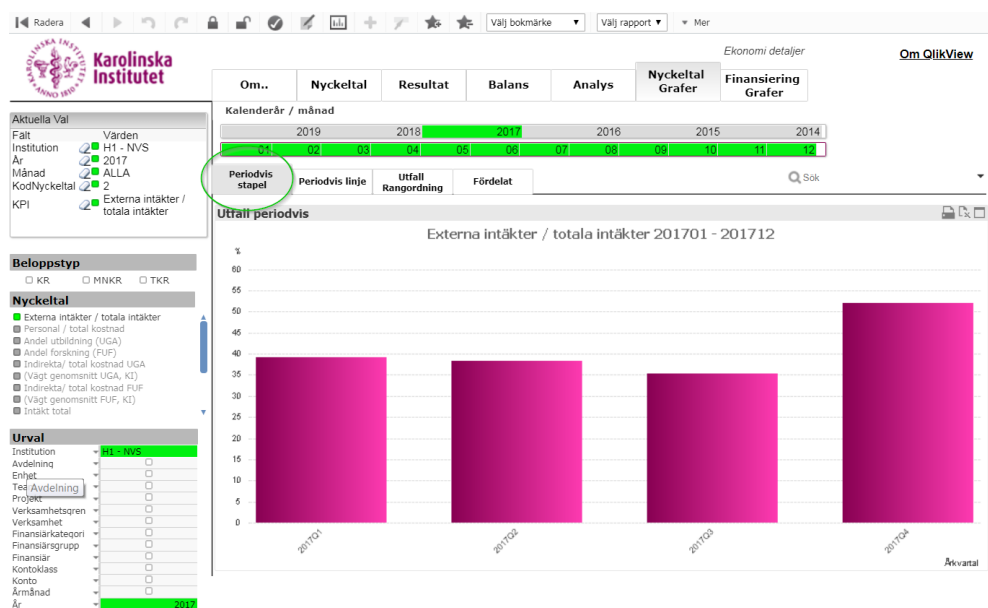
Radera | Välj bokmärke | Välj rapport | Mer

Karolinska Institutet

Ekonomi detaljer

Om QlikView

| Om.. | Nyckeltal | Resultat | Balans | Analys | Nyckeltal Grafer | Finansiering Grafer |
|---|---|---|---|---|---|---|

Aktuella Val

| Fält | Värden |
|---|---|
| Institution | H1 - NVS |
| År | 2017 |
| Månad | ALLA |
| KodNyckeltal | 2 |
| KPI | Externa intäkter / totala intäkter |

Kalenderår / månad

2019 2018 2017 2016 2015 2014

01 02 03 04 05 06 07 08 09 10 11 12

Periodvis stapel | Periodvis linje | Utfall Rangordning | Fördelat

Sök

Beloppstyp

KR MNKR TKR

Nyckeltal

Externa intäkter / totala intäkter
Personal / total kostnad
Andel utbildning (UGA)
Andel forskning (FUF)
Indirekta/ total kostnad UGA
(Vägt genomsnitt UGA, KI)
Indirekta/ total kostnad FUF
(Vägt genomsnitt FUF, KI)
Intäkt total

Urval

Institution H1 - NVS
Avdelning
Enhet
Te Avdelning
Projekt
Verksamhetsgren
Verksamhet
Finansiärkategori
Finansiärsgrupp
Finansiär
Kontoklass
Konto
Årmånad
År 2017

Utfall periodvis

Externa intäkter / totala intäkter 201701 - 201712

%
60
55
50
45
40
35
30
25
20
15
10
5
0

2017Q1 2017Q2 2017Q3 2017Q4

Årkvartal